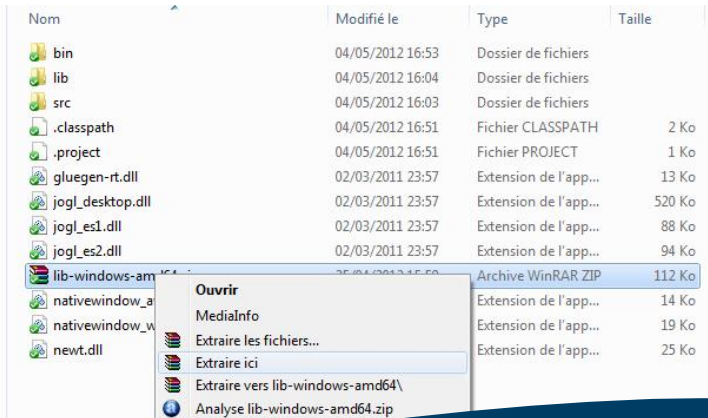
| Nom | Modifié le | Type | Taille |
|---|---|---|---|
| bin | 04/05/2012 16:53 | Dossier de fichiers | |
| lib | 04/05/2012 16:04 | Dossier de fichiers | |
| src | 04/05/2012 16:03 | Dossier de fichiers | |
| .classpath | 04/05/2012 16:51 | Fichier CLASSPATH | 2 Ko |
| .project | 04/05/2012 16:51 | Fichier PROJECT | 1 Ko |
| gluegen-rt.dll | 02/03/2011 23:57 | Extension de l'app... | 13 Ko |
| jogl_desktop.dll | 02/03/2011 23:57 | Extension de l'app... | 520 Ko |
| jogl_es1.dll | 02/03/2011 23:57 | Extension de l'app... | 88 Ko |
| jogl_es2.dll | 02/03/2011 23:57 | Extension de l'app... | 94 Ko |
| lib-windows-amd64.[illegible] | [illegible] | Archive WinRAR ZIP | 112 Ko |
| nativewindow_a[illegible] | | Extension de l'app... | 14 Ko |
| nativewindow_w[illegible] | | Extension de l'app... | 19 Ko |
| newt.dll | | Extension de l'app... | 25 Ko |

Ouvrir
MediaInfo
Extraire les fichiers...
Extraire ici
Extraire vers lib-windows-amd64\
Analyse lib-windows-amd64.zip